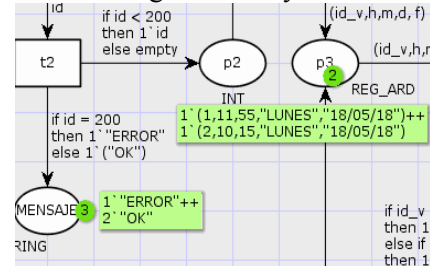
id

if id < 200
then 1`id
else empty

(id_v,h,m,d, f)

t2

p2

INT

p3

2

(id_v,h,m,

REG_ARD

1`(1,11,55,"LUNES","18/05/18")++
1`(2,10,15,"LUNES","18/05/18")

if id = 200
then 1`"ERROR"
else 1`("OK")

MENSAJE

3

RING

1`"ERROR"++
2`"OK"

if id_v
then 1
else if
then 1